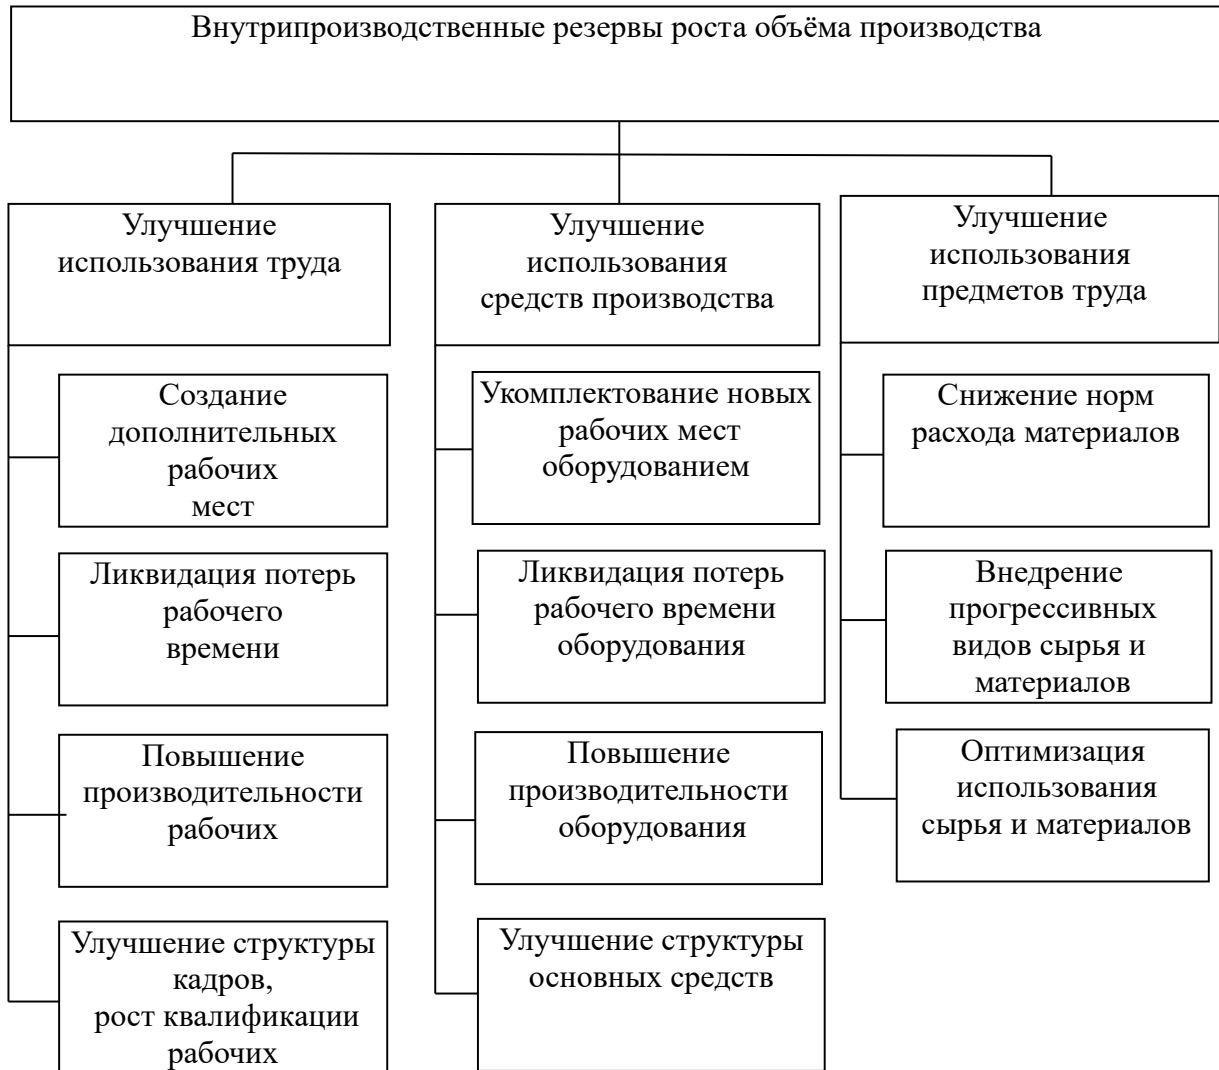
Внутрипроизводственные резервы роста объёма производства

Улучшение использования труда

Создание дополнительных рабочих мест

Ликвидация потерь рабочего времени

Повышение производительности рабочих

Улучшение структуры кадров, рост квалификации рабочих

Улучшение использования средств производства

Укомплектование новых рабочих мест оборудованием

Ликвидация потерь рабочего времени оборудования

Повышение производительности оборудования

Улучшение структуры основных средств

Улучшение использования предметов труда

Снижение норм расхода материалов

Внедрение прогрессивных видов сырья и материалов

Оптимизация использования сырья и материалов